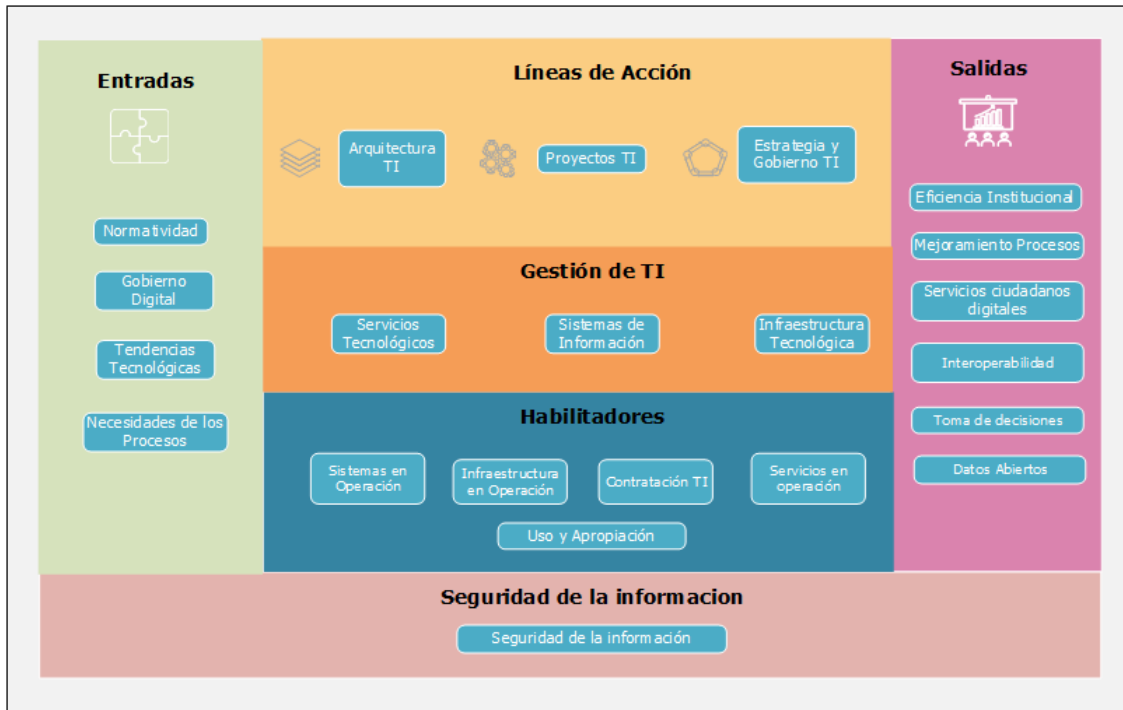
Entradas

Normatividad

Gobierno Digital

Tendencias Tecnológicas

Necesidades de los Procesos

Líneas de Acción

Arquitectura TI

Proyectos TI

Estrategia y Gobierno TI

Gestión de TI

Servicios Tecnológicos

Sistemas de Información

Infraestructura Tecnológica

Habilitadores

Sistemas en Operación

Infraestructura en Operación

Contratación TI

Servicios en operación

Uso y Apropiación

Salidas

Eficiencia Institucional

Mejoramiento Procesos

Servicios ciudadanos digitales

Interoperabilidad

Toma de decisiones

Datos Abiertos

Seguridad de la informacion

Seguridad de la información